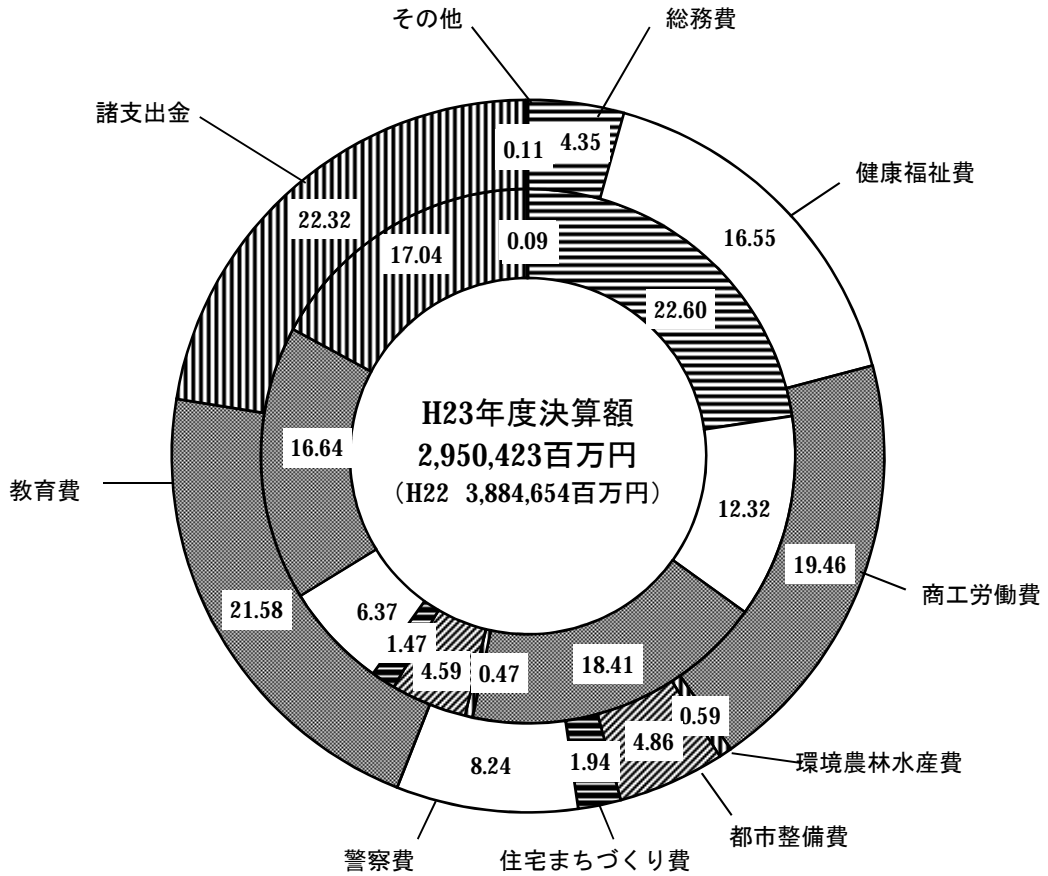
その他
総務費
諸支出金
健康福祉費
0.11
4.35
22.32
17.04
0.09
16.55
22.60
H23年度決算額
2,950,423百万円
（H22　3,884,654百万円）
16.64
教育費
12.32
19.46
商工労働費
21.58
6.37
1.47
4.59
0.47
18.41
0.59
4.86
環境農林水産費
8.24
1.94
都市整備費
警察費
住宅まちづくり費